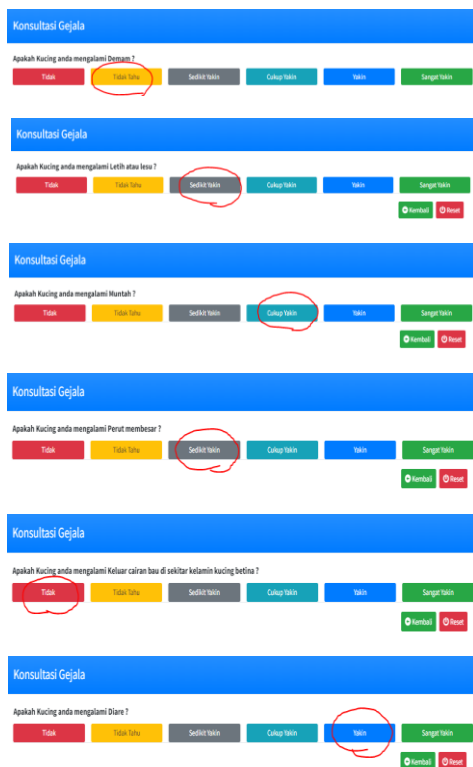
Konsultasi Gejala

Apakah Kucing anda mengalami Demam ?

Tidak | Tidak Tahu | Sedikit Yakin | Cukup Yakin | Yakin | Sangat Yakin

Konsultasi Gejala

Apakah Kucing anda mengalami Letih atau lesu ?

Tidak | Tidak Tahu | Sedikit Yakin | Cukup Yakin | Yakin | Sangat Yakin

Kembali | Reset

Konsultasi Gejala

Apakah Kucing anda mengalami Muntah ?

Tidak | Tidak Tahu | Sedikit Yakin | Cukup Yakin | Yakin | Sangat Yakin

Kembali | Reset

Konsultasi Gejala

Apakah Kucing anda mengalami Perut membesar ?

Tidak | Tidak Tahu | Sedikit Yakin | Cukup Yakin | Yakin | Sangat Yakin

Kembali | Reset

Konsultasi Gejala

Apakah Kucing anda mengalami Keluar cairan bau di sekitar kelamin kucing betina ?

Tidak | Tidak Tahu | Sedikit Yakin | Cukup Yakin | Yakin | Sangat Yakin

Kembali | Reset

Konsultasi Gejala

Apakah Kucing anda mengalami Diare ?

Tidak | Tidak Tahu | Sedikit Yakin | Cukup Yakin | Yakin | Sangat Yakin

Kembali | Reset